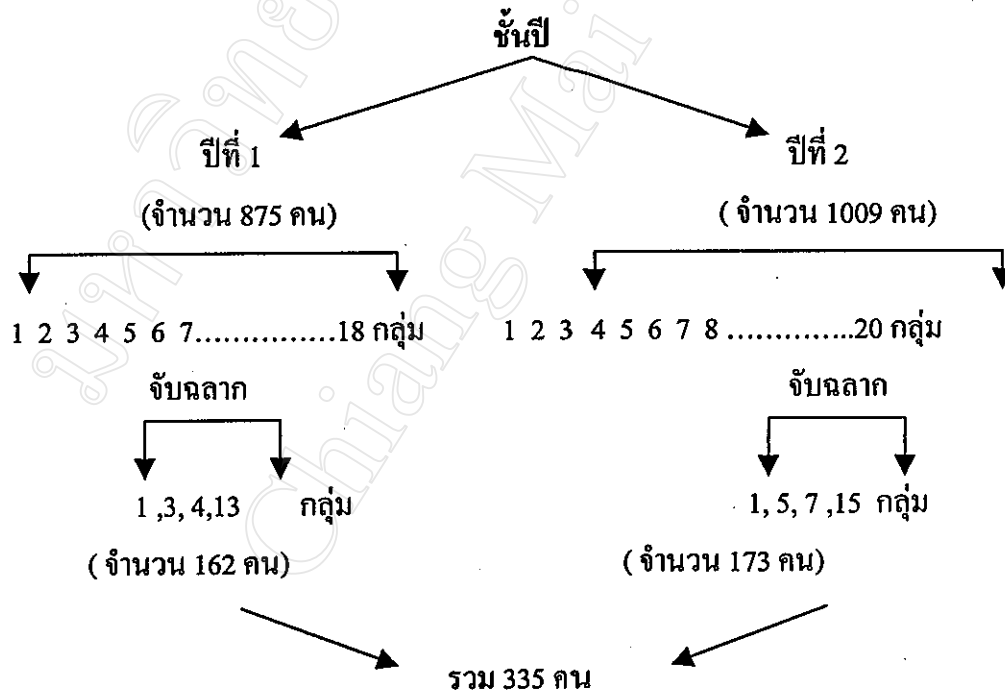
ชั้นปี

ปีที่ 1

(จำนวน 875 คน)

1 2 3 4 5 6 7……………18 กลุ่ม

จับฉลาก

1 ,3, 4,13 กลุ่ม

( จำนวน 162 คน)

ปีที่ 2

( จำนวน 1009 คน)

1 2 3 4 5 6 7 8 …………..20 กลุ่ม

จับฉลาก

1, 5, 7 ,15 กลุ่ม

( จำนวน 173 คน)

รวม 335 คน